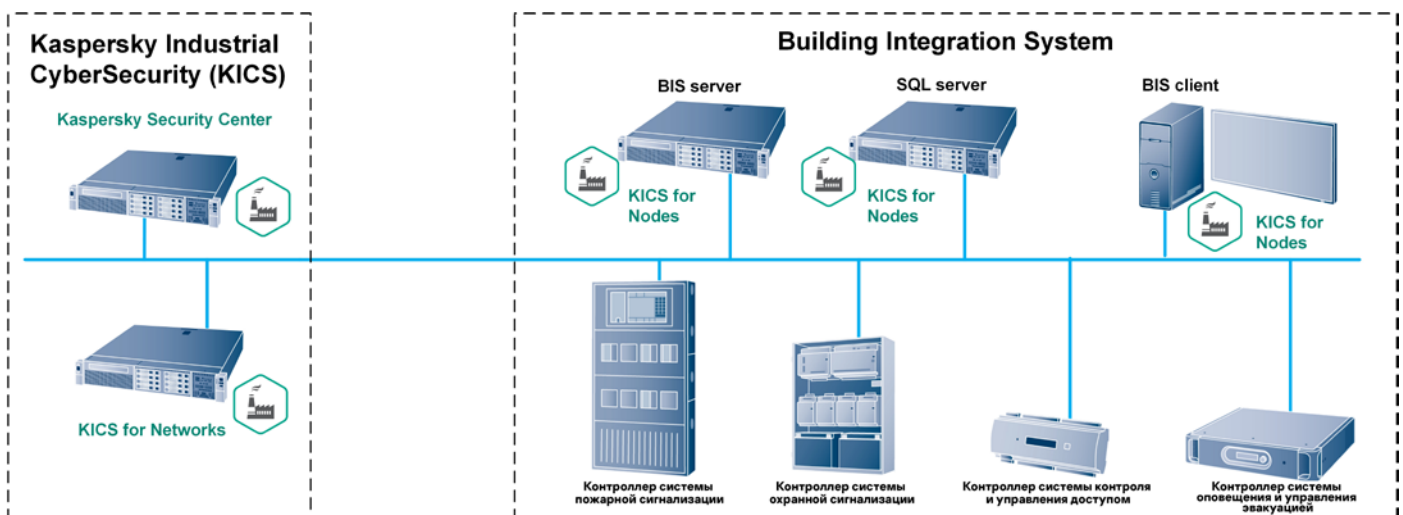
Kaspersky Industrial CyberSecurity (KICS)

Kaspersky Security Center

KICS for Networks

Building Integration System

BIS server

KICS for Nodes

SQL server

KICS for Nodes

BIS client

KICS for Nodes

Контроллер системы пожарной сигнализации

Контроллер системы охранной сигнализации

Контроллер системы контроля и управления доступом

Контроллер системы оповещения и управления эвакуацией